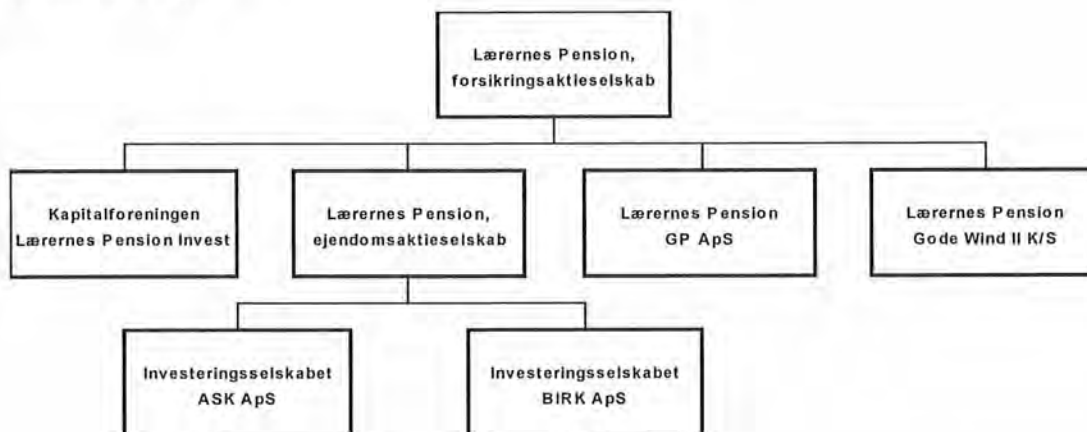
Lærernes Pension, forsikringsaktieselskab

Kapitalforeningen Lærernes Pension Invest

Lærernes Pension, ejendomsaktieselskab

Lærernes Pension GP ApS

Lærernes Pension Gode Wind II K/S

Investeringsselskabet ASK ApS

Investeringsselskabet BIRK ApS